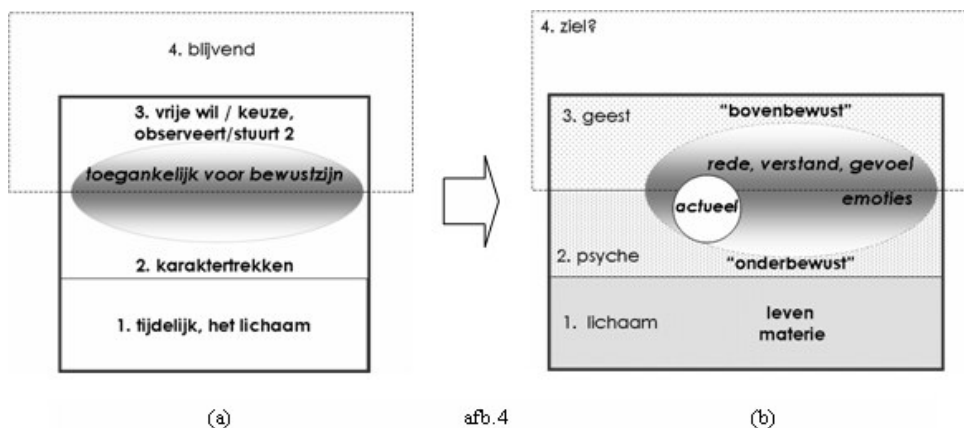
4. blijvend

3. vrije wil / keuze, observeert/stuurt 2

toegankelijk voor bewustzijn

2. karaktertrekken

1. tijdelijk, het lichaam

4. ziel?

3. geest

"bovenbewust"

rede, verstand, gevoel

actueel

emoties

2. psyche

"onderbewust"

1. lichaam

leven materie

(a)

afb.4

(b)